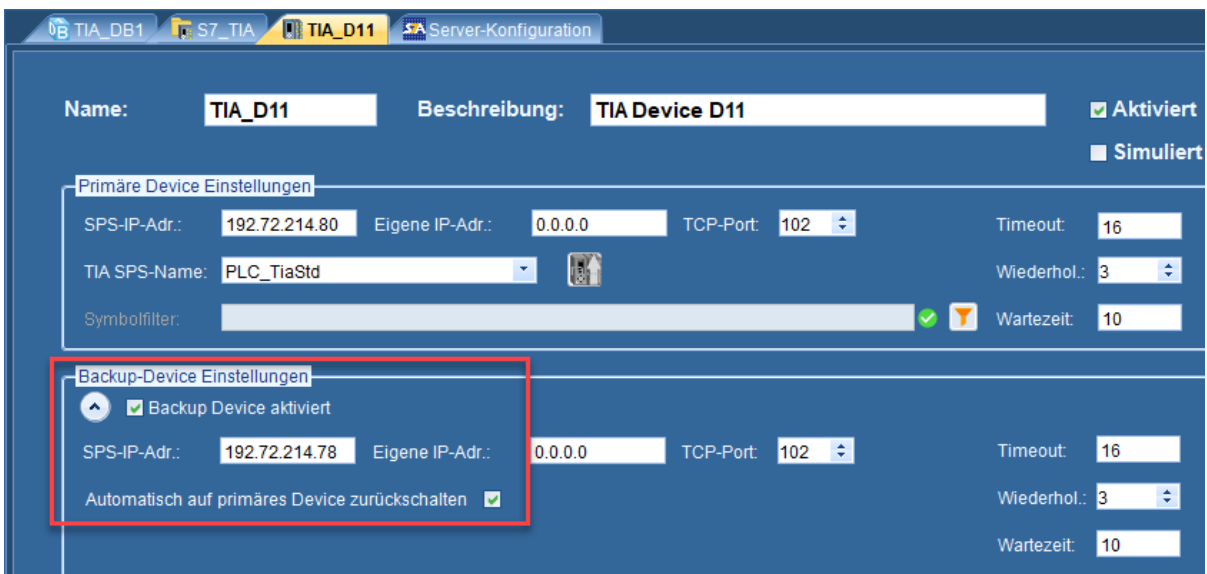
TIA_DB1 S7_TIA TIA_D11 Server-Konfiguration

Name: TIA_D11 Beschreibung: TIA Device D11 Aktiviert

Simuliert

Primäre Device Einstellungen

SPS-IP-Adr.: 192.72.214.80 Eigene IP-Adr.: 0.0.0.0 TCP-Port: 102 Timeout: 16

TIA SPS-Name: PLC_TiaStd Wiederhol.: 3

Symbolfilter: Wartezeit: 10

Backup-Device Einstellungen

Backup Device aktiviert

SPS-IP-Adr.: 192.72.214.78 Eigene IP-Adr.: 0.0.0.0 TCP-Port: 102 Timeout: 16

Automatisch auf primäres Device zurückschalten Wiederhol.: 3

Wartezeit: 10